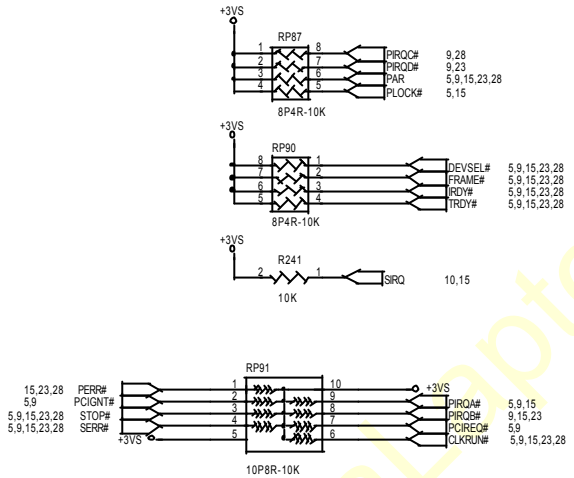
+3VS

RP87

1 8 PIRQC# 9,28
2 7 PIRQD# 9,23
3 6 PAR 5,9,15,23,28
4 5 PLOCK# 5,15

8P4R-10K

+3VS

RP90

8 1 DEVSEL# 5,9,15,23,28
7 2 FRAME# 5,9,15,23,28
6 3 IRDY# 5,9,15,23,28
5 4 TRDY# 5,9,15,23,28

8P4R-10K

+3VS

R241

2 1 SIRQ 10,15

10K

RP91

15,23,28 PERR# 1 10 +3VS
5,9 PCIGNT# 2 9 PIRQA# 5,9,15
5,9,15,23,28 STOP# 3 8 PIRQB# 9,15,23
5,9,15,23,28 SERR# 4 7 PCIREQ# 5,9
+3VS 5 6 CLKRUN# 5,9,15,23,28

10P8R-10K